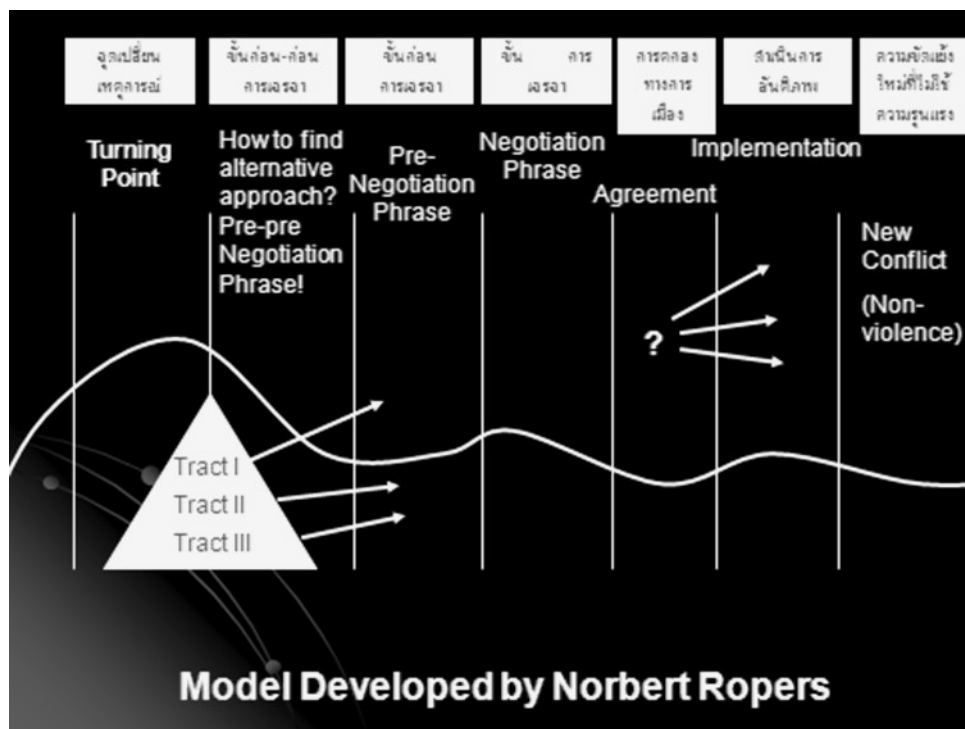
จุดเปลี่ยนเหตุการณ์

ขั้นก่อน-ก่อนการเจรจา

ขั้นก่อนการเจรจา

ขั้น การเจรจา

การตกลงทางการเมือง

ดำเนินการสันติภาพ

ความขัดแย้งใหม่ที่ไม่ใช้ความรุนแรง

Turning Point

How to find alternative approach? Pre-pre Negotiation Phrase!

Pre-Negotiation Phrase

Negotiation Phrase

Agreement

Implementation

New Conflict (Non-violence)

?

Tract I
Tract II
Tract III

Model Developed by Norbert Ropers